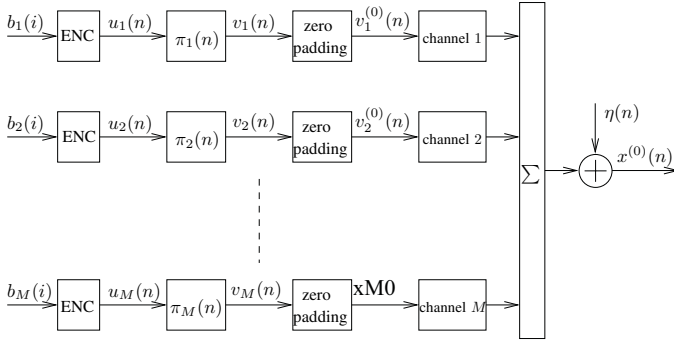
$b_1(i)$ ENC $u_1(n)$ $\pi_1(n)$ $v_1(n)$ zero padding $v_1^{(0)}(n)$ channel 1

$b_2(i)$ ENC $u_2(n)$ $\pi_2(n)$ $v_2(n)$ zero padding $v_2^{(0)}(n)$ channel 2

$b_M(i)$ ENC $u_M(n)$ $\pi_M(n)$ $v_M(n)$ zero padding xM0 channel $M$

$\sum$

$\eta(n)$

$x^{(0)}(n)$